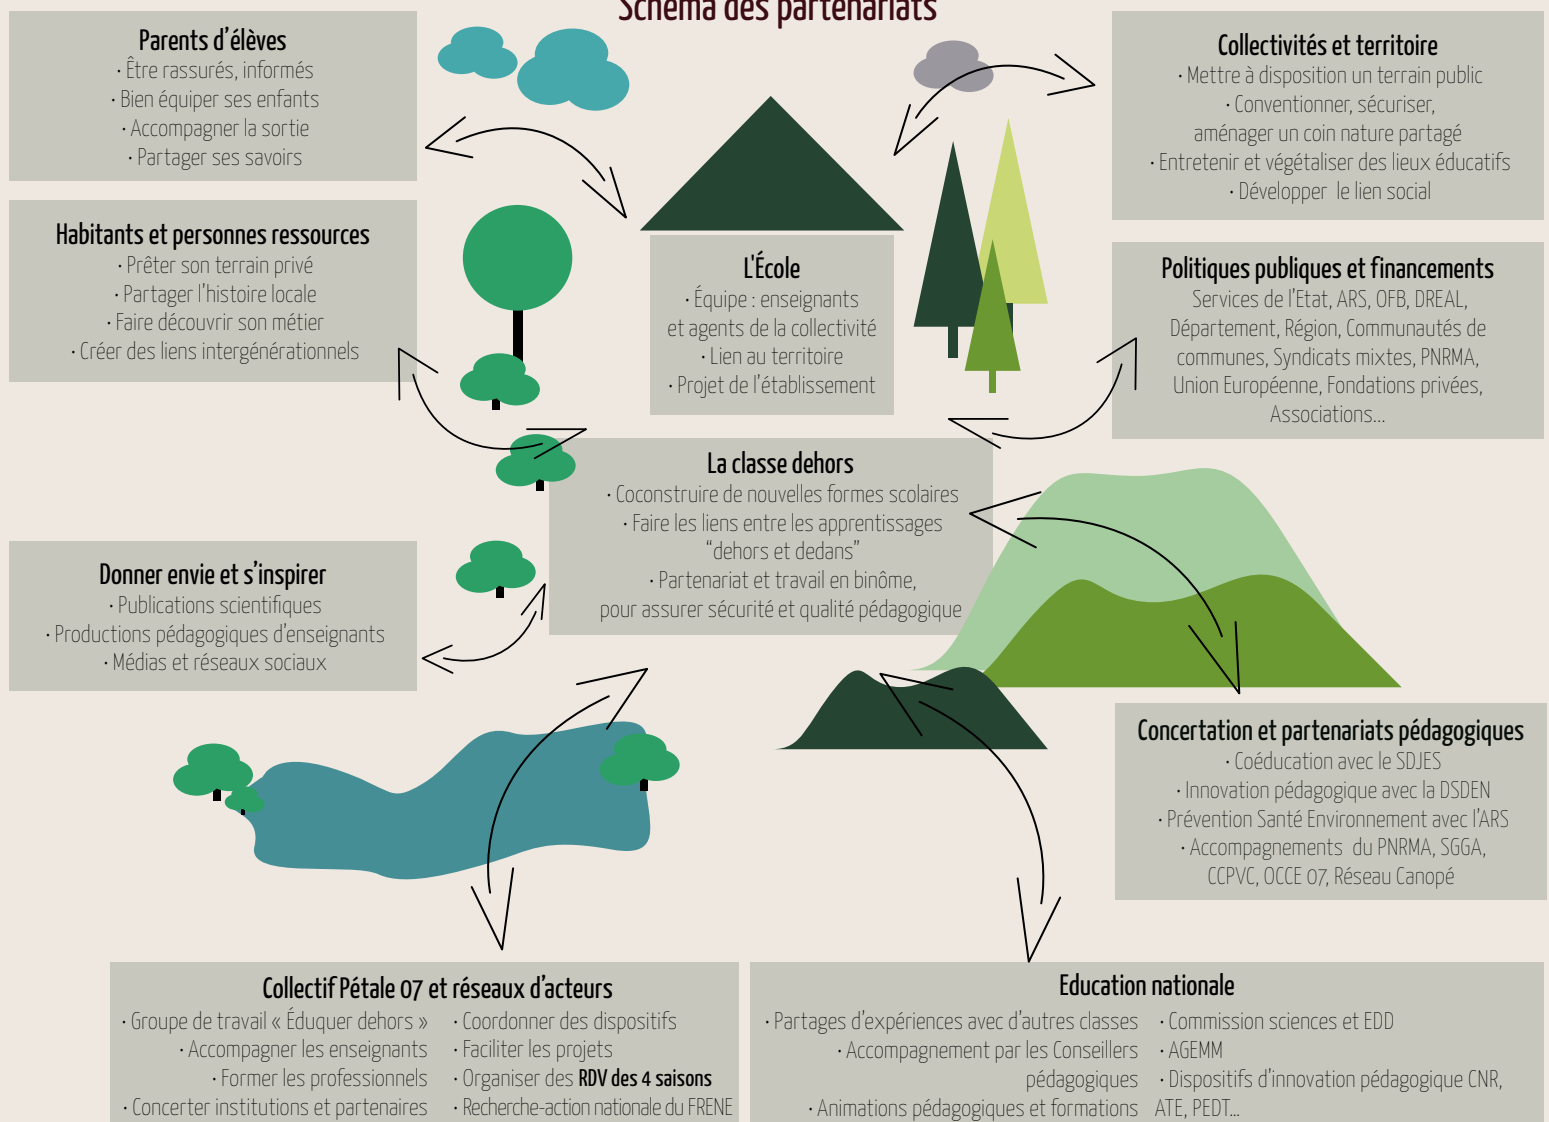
Schéma des partenariats

Parents d'élèves
· Être rassurés, informés
· Bien équiper ses enfants
· Accompagner la sortie
· Partager ses savoirs

Collectivités et territoire
· Mettre à disposition un terrain public
· Conventionner, sécuriser, aménager un coin nature partagé
· Entretenir et végétaliser des lieux éducatifs
· Développer le lien social

Habitants et personnes ressources
· Prêter son terrain privé
· Partager l'histoire locale
· Faire découvrir son métier
· Créer des liens intergénérationnels

L'École
· Équipe : enseignants et agents de la collectivité
· Lien au territoire
· Projet de l'établissement

Politiques publiques et financements
Services de l'Etat, ARS, OFB, DREAL, Département, Région, Communautés de communes, Syndicats mixtes, PNRMA, Union Européenne, Fondations privées, Associations...

La classe dehors
· Coconstruire de nouvelles formes scolaires
· Faire les liens entre les apprentissages "dehors et dedans"
· Partenariat et travail en binôme, pour assurer sécurité et qualité pédagogique

Donner envie et s'inspirer
· Publications scientifiques
· Productions pédagogiques d'enseignants
· Médias et réseaux sociaux

Concertation et partenariats pédagogiques
· Coéducation avec le SDJES
· Innovation pédagogique avec la DSDEN
· Prévention Santé Environnement avec l'ARS
· Accompagnements du PNRMA, SGGA, CCPVC, OCCE 07, Réseau Canopé

Collectif Pétale 07 et réseaux d'acteurs
· Groupe de travail « Éduquer dehors »
· Accompagner les enseignants
· Former les professionnels
· Concerter institutions et partenaires
· Coordonner des dispositifs
· Faciliter les projets
· Organiser des **RDV des 4 saisons**
· Recherche-action nationale du FRENE

Education nationale
· Partages d'expériences avec d'autres classes
· Accompagnement par les Conseillers pédagogiques
· Animations pédagogiques et formations
· Commission sciences et EDD
· AGEMM
· Dispositifs d'innovation pédagogique CNR, ATE, PEDT...